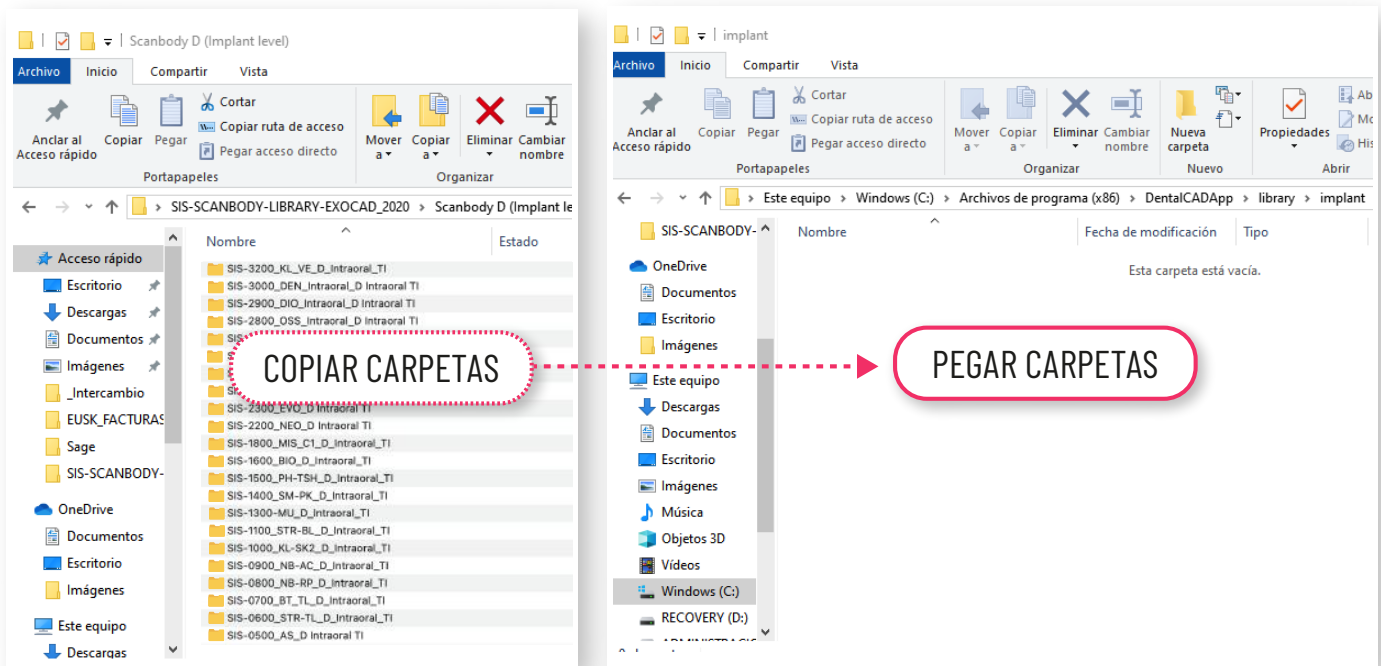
Scanbody D (Implant level)

Archivo Inicio Compartir Vista

Anclar al Acceso rápido Copiar Pegar Cortar Copiar ruta de acceso Pegar acceso directo
Portapapeles
Mover a Copiar a Eliminar Cambiar nombre
Organizar

SIS-SCANBODY-LIBRARY-EXOCAD_2020 > Scanbody D (Implant le

Acceso rápido
Escritorio
Descargas
Documentos
Imágenes
_Intercambio
EUSK_FACTURAS
Sage
SIS-SCANBODY-
OneDrive
Documentos
Escritorio
Imágenes
Este equipo
Descargas

Nombre Estado
SIS-3200_KL_VE_D_Intraoral_TI
SIS-3000_DEN_Intraoral_D Intraoral TI
SIS-2900_DIO_Intraoral_D Intraoral TI
SIS-2800_OSS_Intraoral_D Intraoral TI
SIS-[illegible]
SIS-2300_EVO_D Intraoral TI
SIS-2200_NEO_D Intraoral TI
SIS-1800_MIS_C1_D_Intraoral_TI
SIS-1600_BIO_D_Intraoral_TI
SIS-1500_PH-TSH_D_Intraoral_TI
SIS-1400_SM-PK_D_Intraoral_TI
SIS-1300-MU_D_Intraoral_TI
SIS-1100_STR-BL_D_Intraoral_TI
SIS-1000_KL-SK2_D_Intraoral_TI
SIS-0900_NB-AC_D_Intraoral_TI
SIS-0800_NB-RP_D_Intraoral_TI
SIS-0700_BT_TL_D_Intraoral_TI
SIS-0600_STR-TL_D_Intraoral_TI
SIS-0500_AS_D Intraoral TI

COPIAR CARPETAS

PEGAR CARPETAS

implant

Archivo Inicio Compartir Vista

Anclar al Acceso rápido Copiar Pegar Cortar Copiar ruta de acceso Pegar acceso directo
Portapapeles
Mover a Copiar a Eliminar Cambiar nombre
Organizar
Nueva carpeta
Nuevo
Propiedades
Abrir

Este equipo > Windows (C:) > Archivos de programa (x86) > DentalCADApp > library > implant

SIS-SCANBODY-
OneDrive
Documentos
Escritorio
Imágenes
Este equipo
Descargas
Documentos
Escritorio
Imágenes
Música
Objetos 3D
Vídeos
Windows (C:)
RECOVERY (D:)

Nombre Fecha de modificación Tipo
Esta carpeta está vacía.